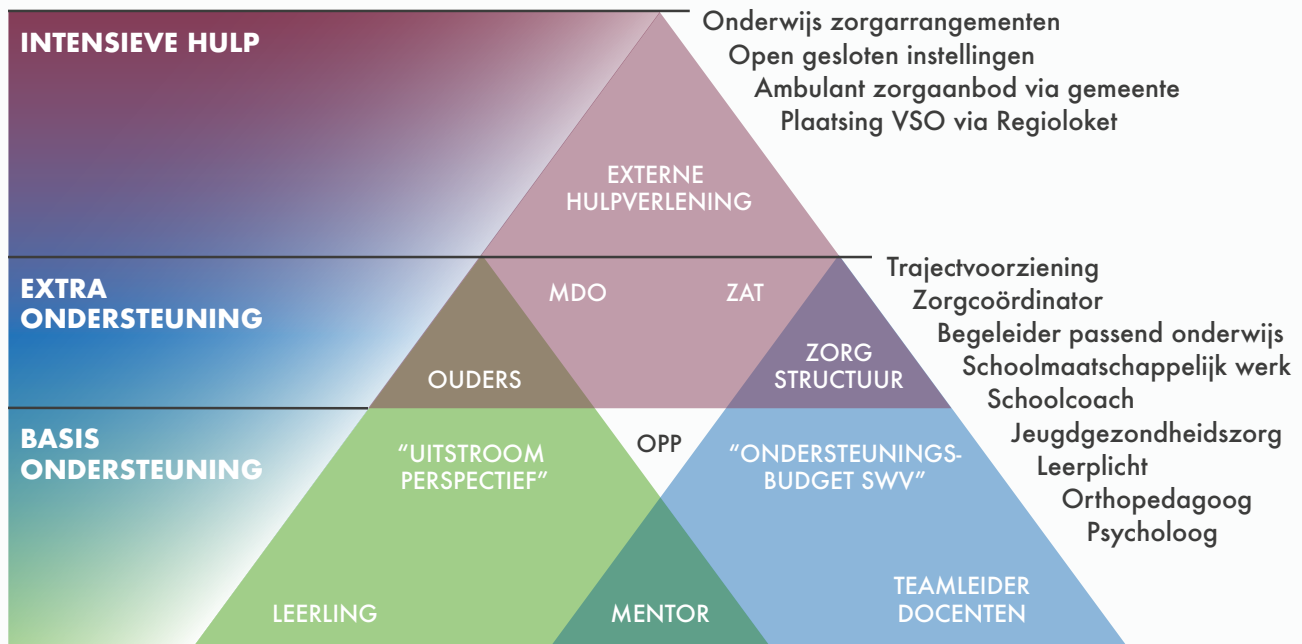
INTENSIEVE HULP

Onderwijs zorgarrangementen
Open gesloten instellingen
Ambulant zorgaanbod via gemeente
Plaatsing VSO via Regioloket

EXTERNE HULPVERLENING

EXTRA ONDERSTEUNING

MDO

ZAT

Trajectvoorziening
Zorgcoördinator
Begeleider passend onderwijs
Schoolmaatschappelijk werk
Schoolcoach
Jeugdgezondheidszorg
Leerplicht
Orthopedagoog
Psycholoog

OUDERS

ZORG STRUCTUUR

BASIS ONDERSTEUNING

"UITSTROOM PERSPECTIEF"

OPP

"ONDERSTEUNINGSBUDGET SWV"

LEERLING

MENTOR

TEAMLEIDER DOCENTEN